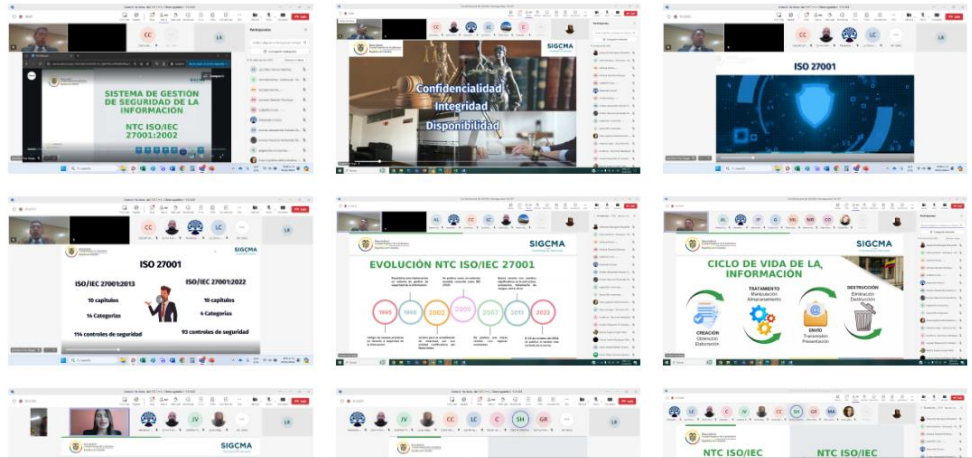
CC LB

Participantes

SISTEMA DE GESTIÓN DE SEGURIDAD DE LA INFORMACIÓN

NTC ISO/IEC 27001:2002

SIGCMA

Confidencialidad

Integridad

Disponibilidad

CC LC

ISO 27001

CC LC LB

SIGCMA

ISO 27001

ISO/IEC 27001:2013

10 capítulos

14 Categorías

114 controles de seguridad

ISO/IEC 27001:2022

10 capítulos

4 Categorías

93 controles de seguridad

SIGCMA

EVOLUCIÓN NTC ISO/IEC 27001

1995 1998 2002 2005 2007 2013 2022

SIGCMA

CICLO DE VIDA DE LA INFORMACIÓN

CREACIÓN Obtención Elaboración

TRATAMIENTO Manipulación Almacenamiento

ENVÍO Transmisión Presentación

DESTRUCCIÓN Eliminación Destrucción

SIGCMA

JV CC LC SH GR LB

NTC ISO/IEC

NTC ISO/IEC